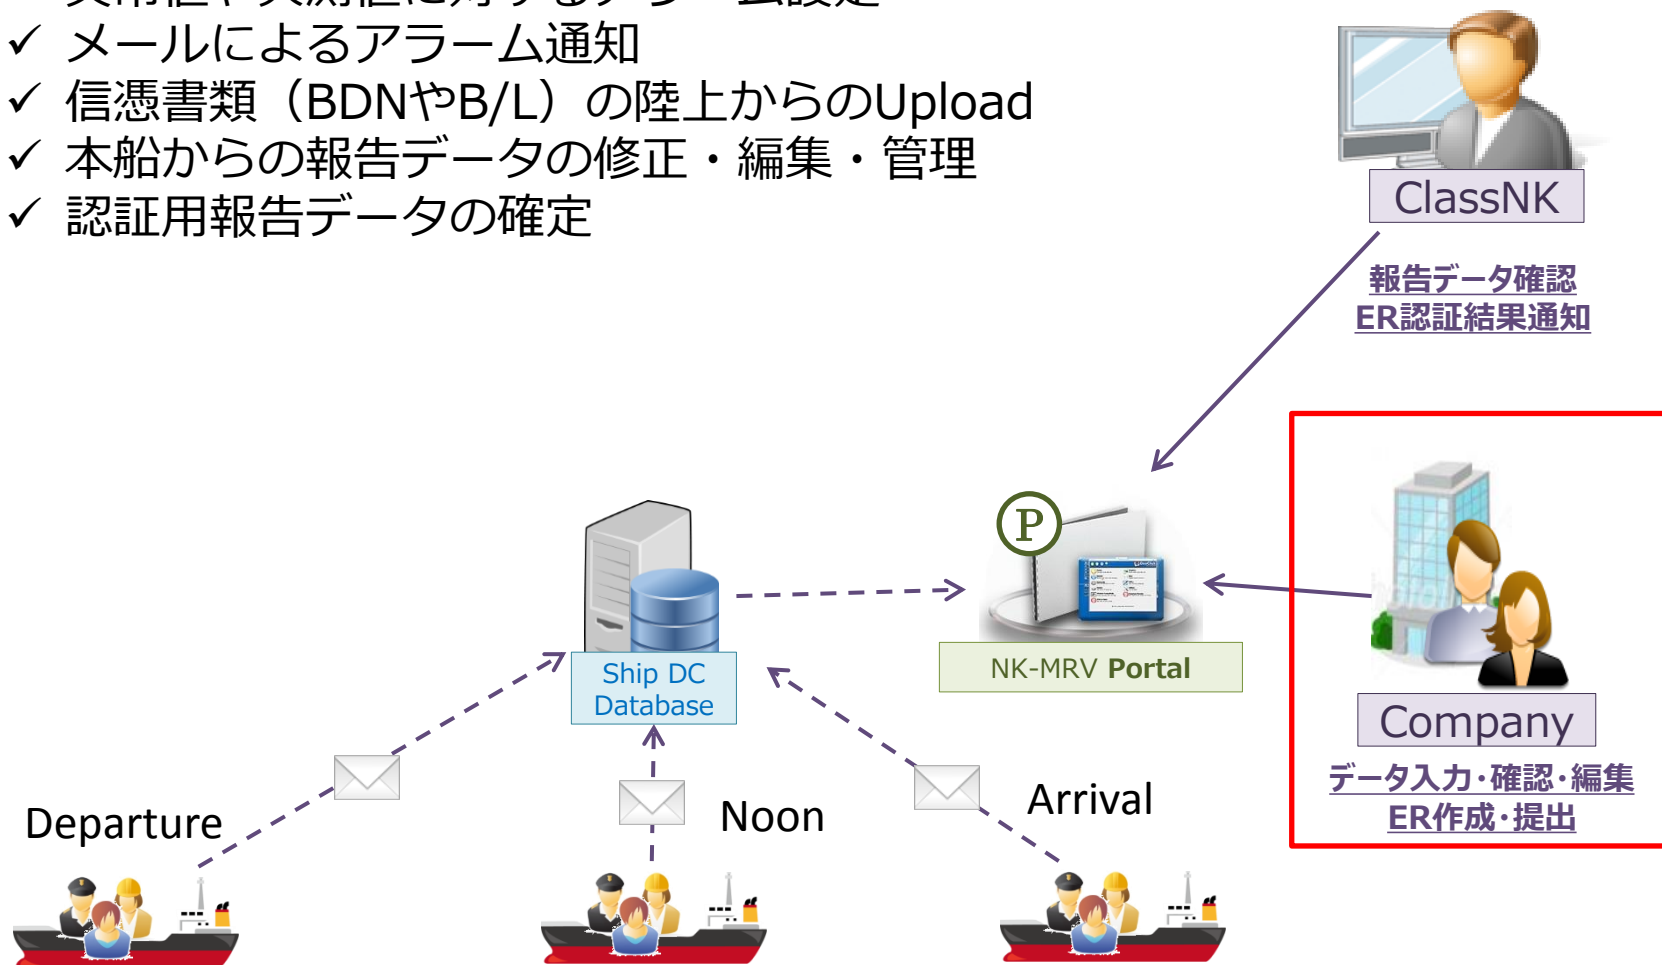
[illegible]
✓ メールによるアラーム通知
✓ 信憑書類（BDNやB/L）の陸上からのUpload
✓ 本船からの報告データの修正・編集・管理
✓ 認証用報告データの確定

ClassNK

報告データ確認
ER認証結果通知

P

NK-MRV Portal

Company

データ入力･確認･編集
ER作成･提出

Ship DC Database

Departure

Noon

Arrival